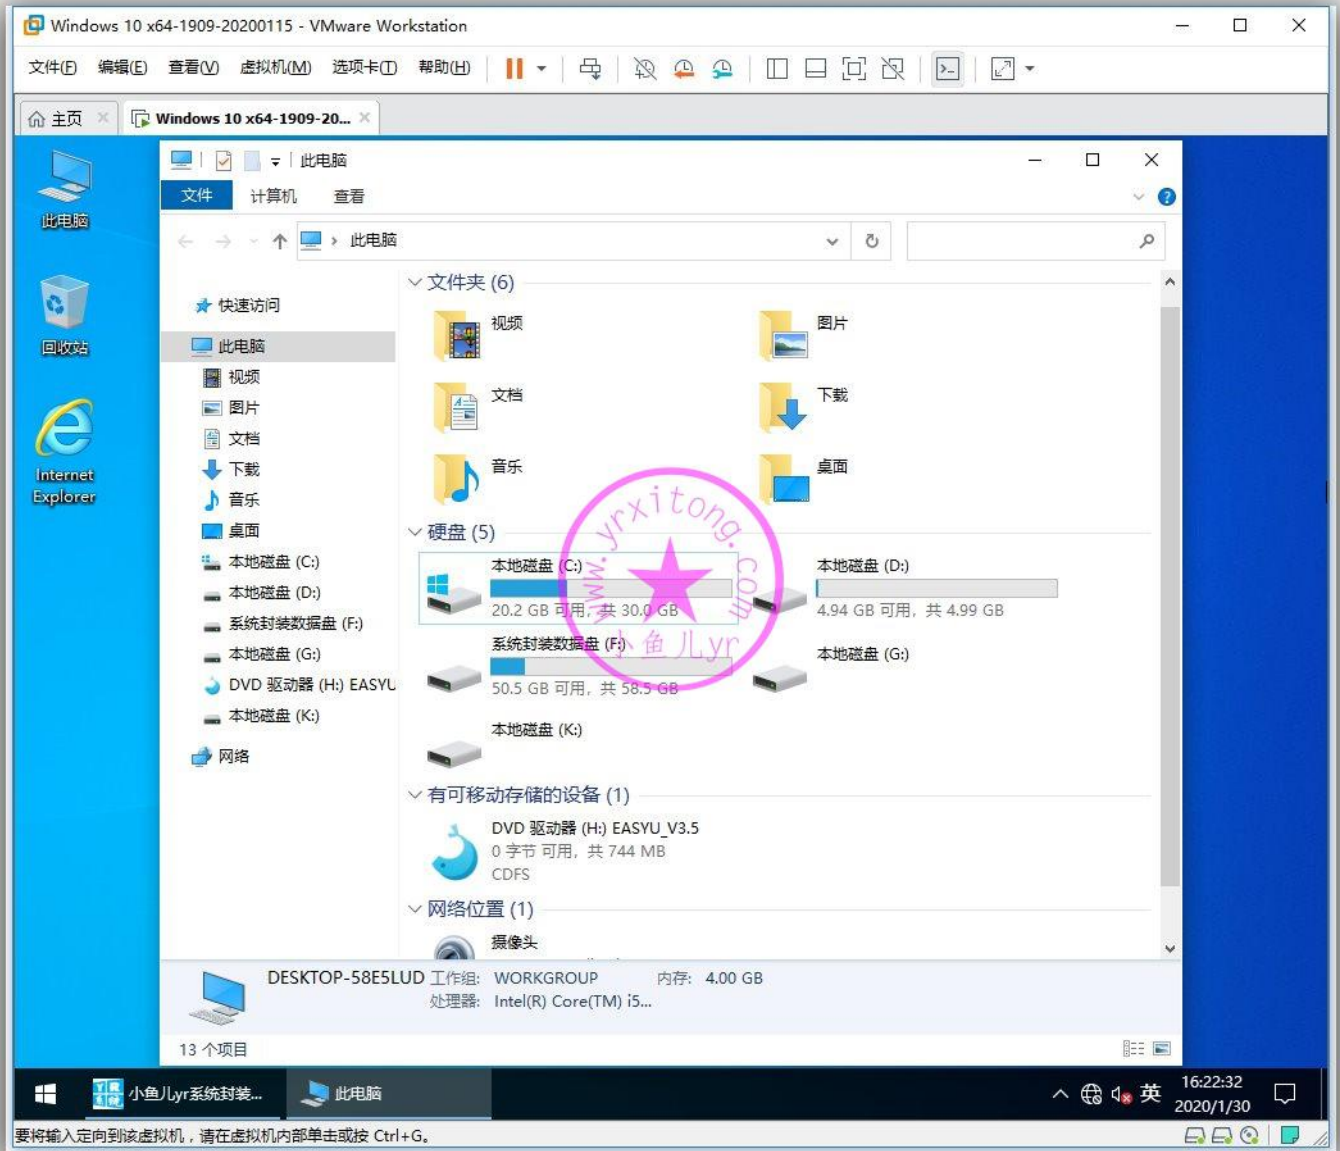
Windows 10 x64-1909-20200115 - VMware Workstation

文件(F) 编辑(E) 查看(V) 虚拟机(M) 选项卡(T) 帮助(H)

主页 Windows 10 x64-1909-20...

此电脑
回收站
Internet Explorer

此电脑
文件 计算机 查看
此电脑

快速访问
此电脑
视频
图片
文档
下载
音乐
桌面
本地磁盘 (C:)
本地磁盘 (D:)
系统封装数据盘 (F:)
本地磁盘 (G:)
DVD 驱动器 (H:) EASYU
本地磁盘 (K:)
网络

文件夹 (6)
视频
图片
文档
下载
音乐
桌面

硬盘 (5)
本地磁盘 (C:)
20.2 GB 可用，共 30.0 GB
本地磁盘 (D:)
4.94 GB 可用，共 4.99 GB
系统封装数据盘 (F:)
50.5 GB 可用，共 58.5 GB
本地磁盘 (G:)
本地磁盘 (K:)

有可移动存储的设备 (1)
DVD 驱动器 (H:) EASYU_V3.5
0 字节 可用，共 744 MB
CDFS

网络位置 (1)
摄像头

DESKTOP-58E5LUD 工作组: WORKGROUP 内存: 4.00 GB
处理器: Intel(R) Core(TM) i5...

13 个项目

www.yrxitong.com 小鱼儿yr

小鱼儿yr系统封装... 此电脑
英 16:22:32 2020/1/30

要将输入定向到该虚拟机，请在虚拟机内部单击或按 Ctrl+G。